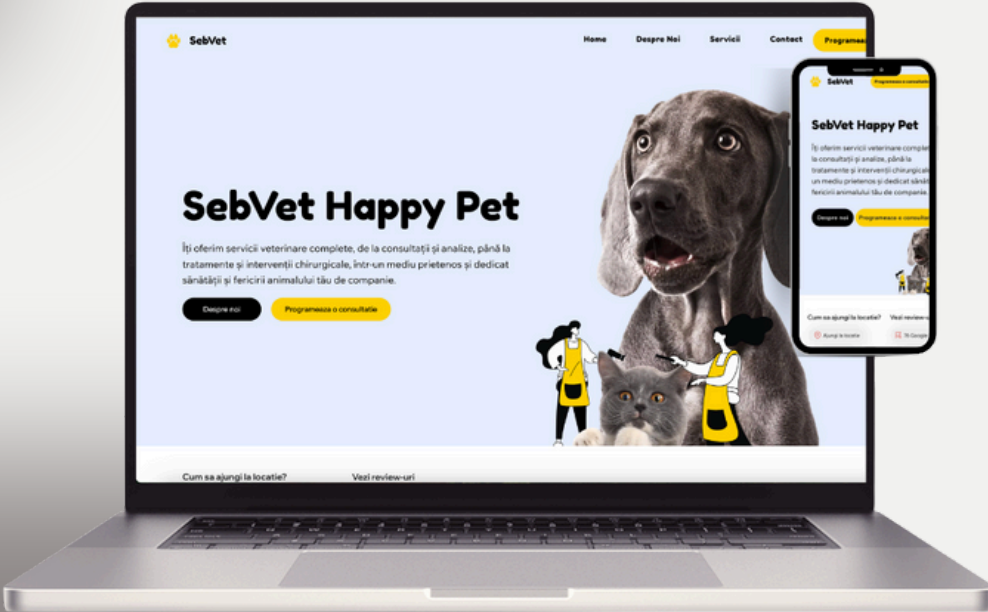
SebVet

Home Despre Noi Servicii Contact Programeaza

SebVet Happy Pet

Îți oferim servicii veterinare complete, de la consultații și analize, până la tratamente și intervenții chirurgicale, într-un mediu prietenos și dedicat sănătății și fericirii animalului tău de companie.

Despre noi Programeaza o consultatie

Cum sa ajungi la locatie? Vezi review-uri

SebVet Programeaza o consultatie

SebVet Happy Pet

Îți oferim servicii veterinare complet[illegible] la consultații și analize, până la tratamente și intervenții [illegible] un mediu prietenos și dedicat sănăt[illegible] fericirii animalului tău de companie.

Despre noi Programeaza o consulta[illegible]

Cum sa ajungi la locatie? Vezi review-u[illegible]

Ajungi la locatie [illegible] Google